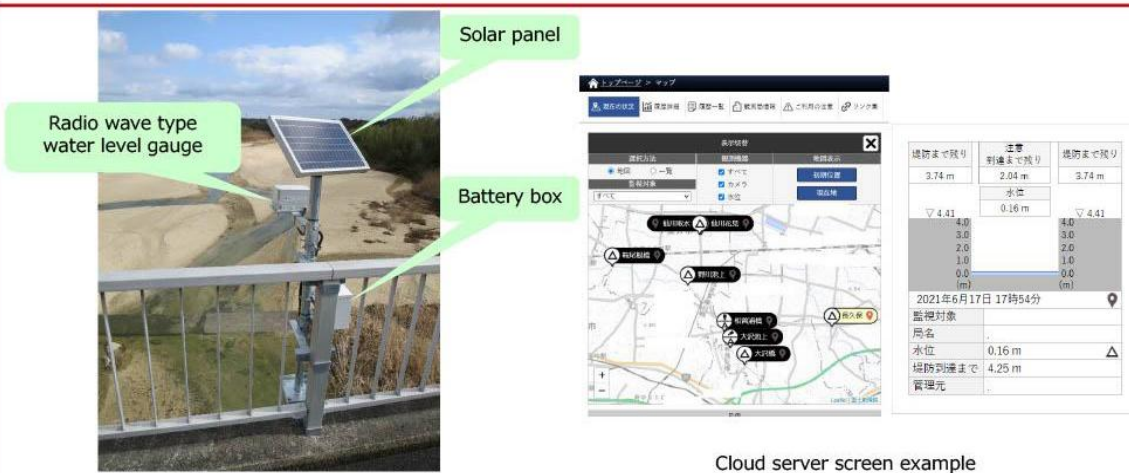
Solar panel

Radio wave type water level gauge

Battery box

トップページ > マップ

現在の状況 | 履歴 | 履歴一覧 | 観測局情報 | ご利用の注意 | リンク集

表示切替

選択方法 | 観測機器 | 地図表示

地図 一覧 | すべて | 初期位置

監視対象 | カメラ | 現在地

すべて | 水位

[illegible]

| 堤防まで残り | 注意到達まで残り | 堤防まで残り |
|---|---|---|
| 3.74 m | 2.04 m | 3.74 m |
| | 水位 | |
| | 0.16 m | |

▽4.41 4.0 3.0 2.0 1.0 0.0 (m) ▽4.41

2021年6月17日 17時54分

| 監視対象 | |
|---|---|
| 局名 | |
| 水位 | 0.16 m |
| 堤防到達まで | 4.25 m |
| 管理元 | |

Cloud server screen example